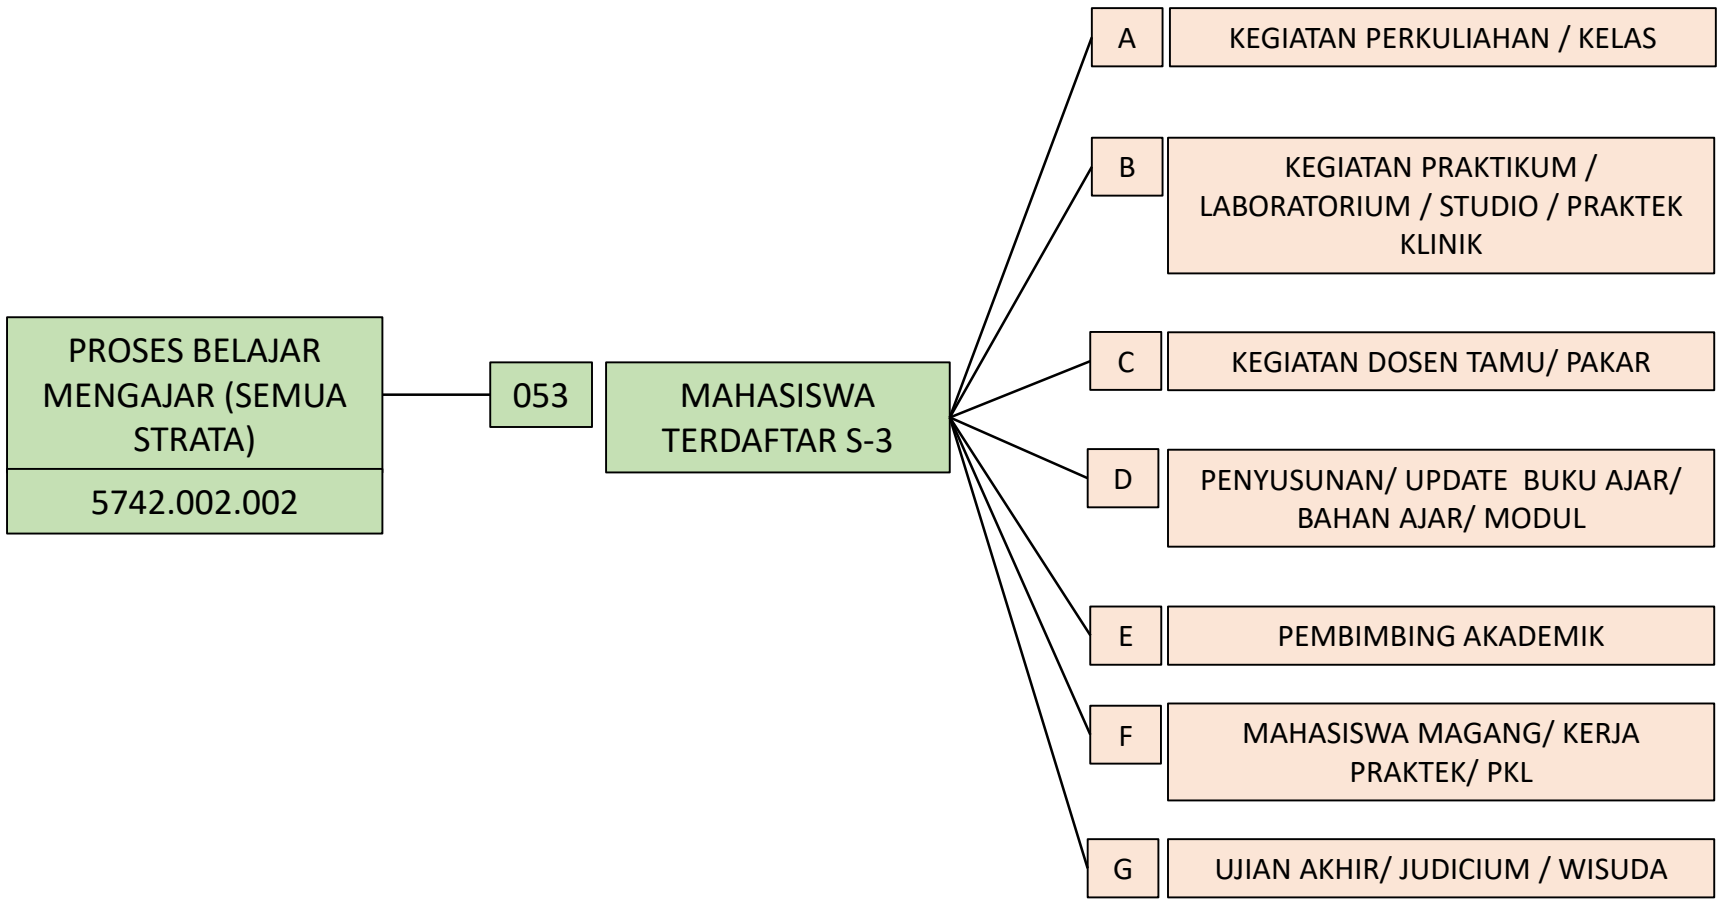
PROSES BELAJAR MENGAJAR (SEMUA STRATA)

5742.002.002

053

MAHASISWA TERDAFTAR S-3

A
KEGIATAN PERKULIAHAN / KELAS

B
KEGIATAN PRAKTIKUM / LABORATORIUM / STUDIO / PRAKTEK KLINIK

C
KEGIATAN DOSEN TAMU/ PAKAR

D
PENYUSUNAN/ UPDATE BUKU AJAR/ BAHAN AJAR/ MODUL

E
PEMBIMBING AKADEMIK

F
MAHASISWA MAGANG/ KERJA PRAKTEK/ PKL

G
UJIAN AKHIR/ JUDICIUM / WISUDA